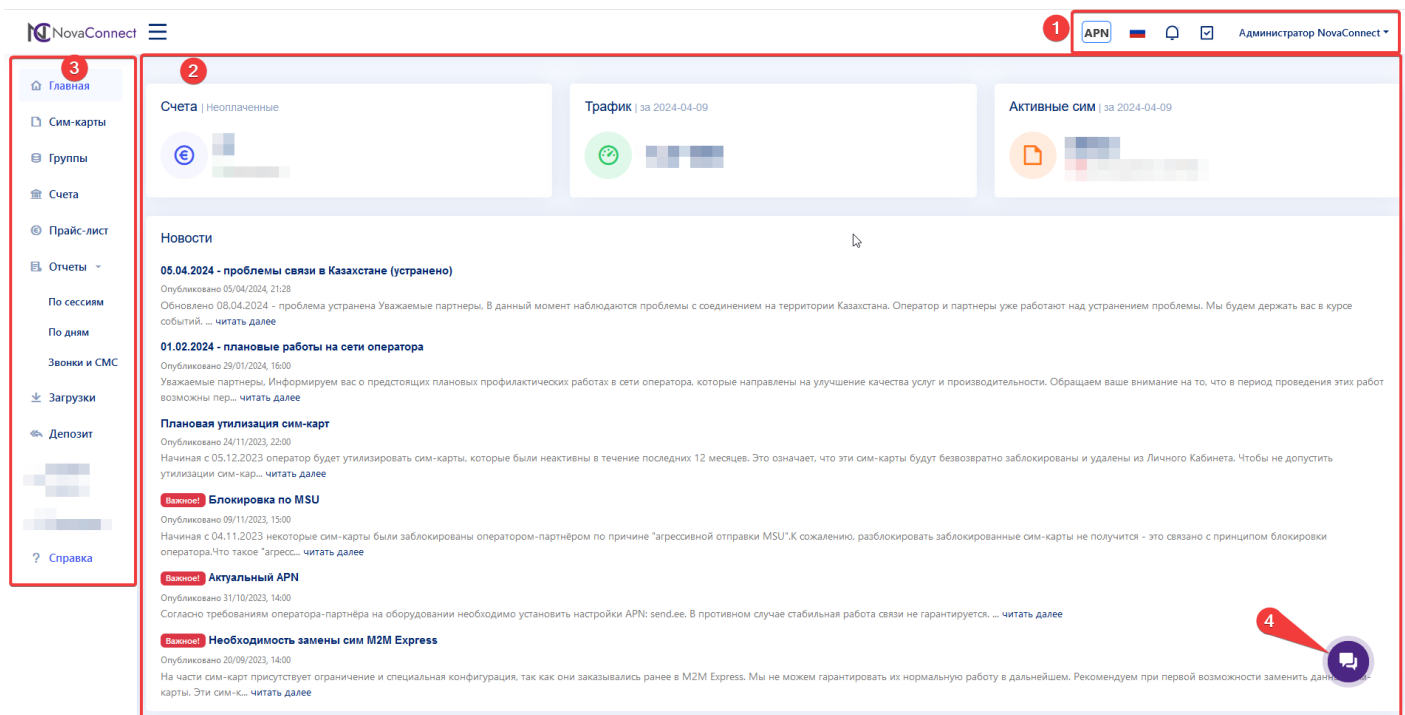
NovaConnect

1 APN Администратор NovaConnect

3

Главная
Сим-карты
Группы
Счета
Прайс-лист
Отчеты
По сессиям
По дням
Звонки и СМС
Загрузки
Депозит

? Справка

2

Счета | Неоплаченные

Трафик | за 2024-04-09

Активные сим | за 2024-04-09

Новости

05.04.2024 - проблемы связи в Казахстане (устранено)
Опубликовано 05/04/2024, 21:28
Обновлено 08.04.2024 - проблема устранена Уважаемые партнеры, В данный момент наблюдаются проблемы с соединением на территории Казахстана. Оператор и партнеры уже работают над устранением проблемы. Мы будем держать вас в курсе событий. ... читать далее

01.02.2024 - плановые работы на сети оператора
Опубликовано 29/01/2024, 16:00
Уважаемые партнеры, Информируем вас о предстоящих плановых профилактических работах в сети оператора, которые направлены на улучшение качества услуг и производительности. Обращаем ваше внимание на то, что в период проведения этих работ возможны пер... читать далее

Плановая утилизация сим-карт
Опубликовано 24/11/2023, 22:00
Начиная с 05.12.2023 оператор будет утилизировать сим-карты, которые были неактивны в течение последних 12 месяцев. Это означает, что эти сим-карты будут безвозвратно заблокированы и удалены из Личного Кабинета. Чтобы не допустить утилизации сим-кар... читать далее

Важное! Блокировка по MSU
Опубликовано 09/11/2023, 15:00
Начиная с 04.11.2023 некоторые сим-карты были заблокированы оператором-партнёром по причине "агрессивной отправки MSU".К сожалению, разблокировать заблокированные сим-карты не получится - это связано с принципом блокировки оператора.Что такое "агресс... читать далее

Важное! Актуальный APN
Опубликовано 31/10/2023, 14:00
Согласно требованиям оператора-партнёра на оборудовании необходимо установить настройки APN: send.ee. В противном случае стабильная работа связи не гарантируется. ... читать далее

Важное! Необходимость замены сим M2M Express
Опубликовано 20/09/2023, 14:00
На части сим-карт присутствует ограничение и специальная конфигурация, так как они заказывались ранее в M2M Express. Мы не можем гарантировать их нормальную работу в дальнейшем. Рекомендуем при первой возможности заменить данные сим-карты. Эти сим-к... читать далее

4